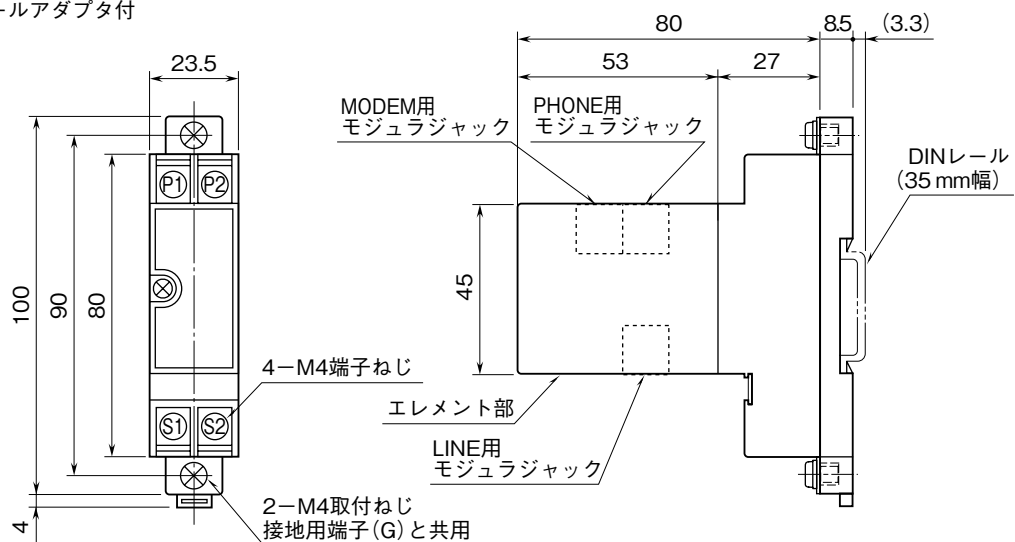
ールアダプタ付

23.5

P1 P2

S1 S2

100

90

80

4−M4端子ねじ

2−M4取付ねじ
接地用端子(G)と共用

4

80

8.5

(3.3)

53

27

MODEM用
モジュラジャック

PHONE用
モジュラジャック

DINレール
(35 mm幅)

45

エレメント部

LINE用
モジュラジャック